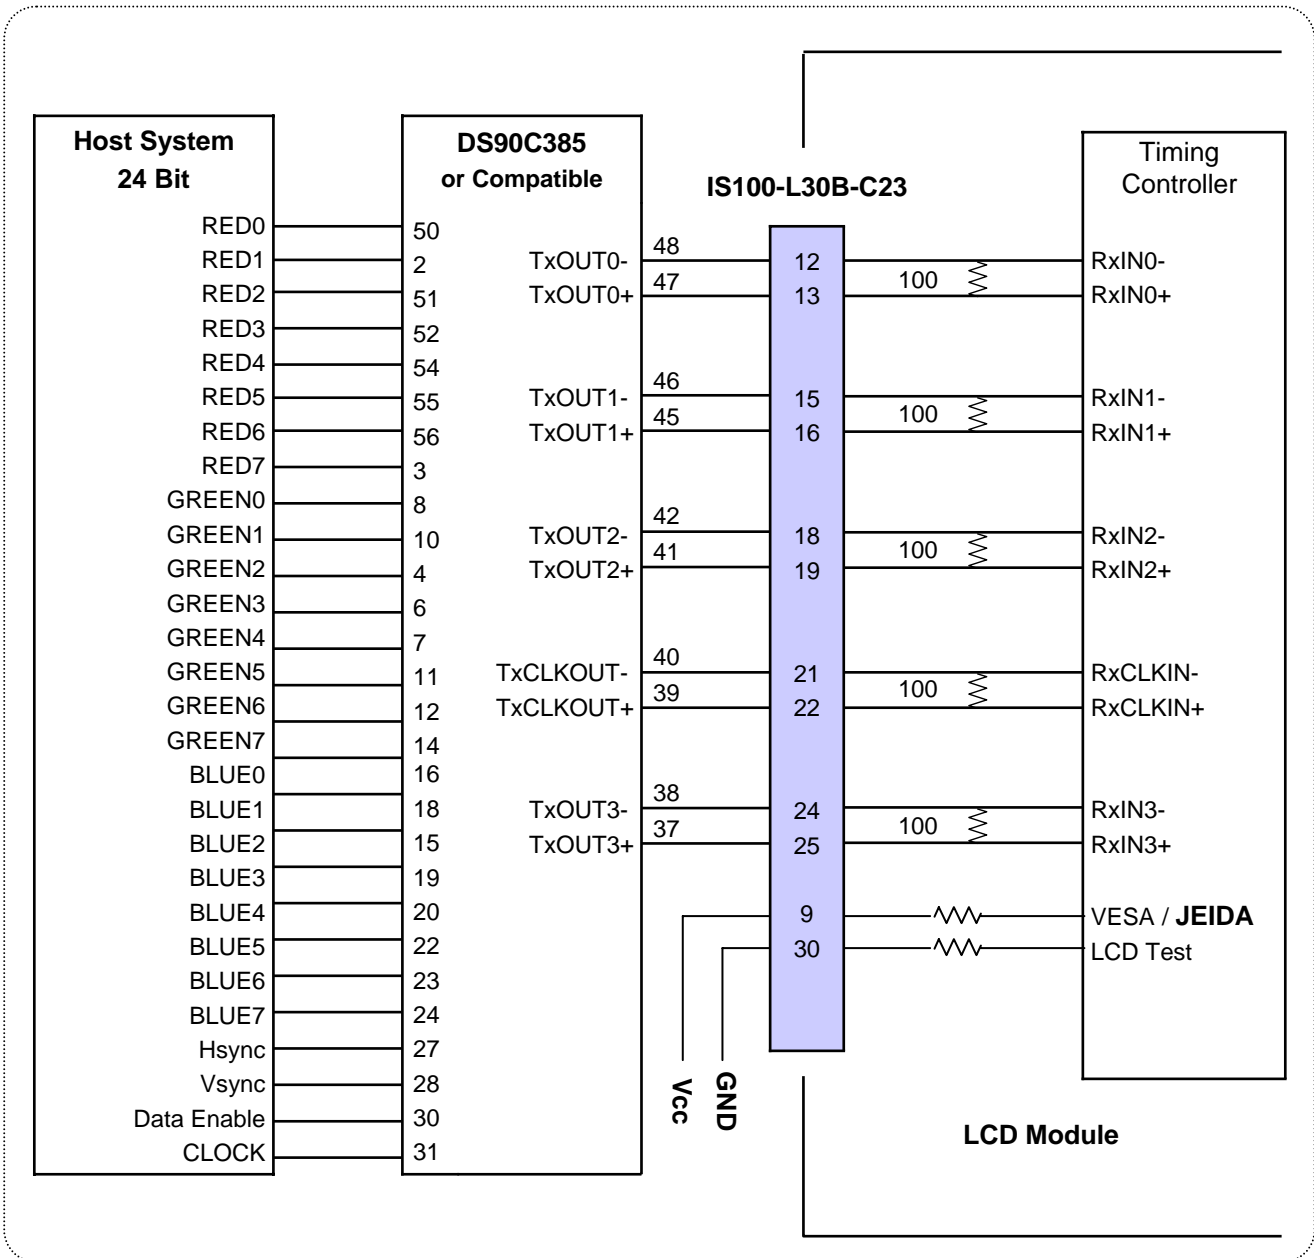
Host System
24 Bit

RED0
RED1
RED2
RED3
RED4
RED5
RED6
RED7
GREEN0
GREEN1
GREEN2
GREEN3
GREEN4
GREEN5
GREEN6
GREEN7
BLUE0
BLUE1
BLUE2
BLUE3
BLUE4
BLUE5
BLUE6
BLUE7
Hsync
Vsync
Data Enable
CLOCK

DS90C385
or Compatible

50
2
51
52
54
55
56
3
8
10
4
6
7
11
12
14
16
18
15
19
20
22
23
24
27
28
30
31

TxOUT0-
TxOUT0+
TxOUT1-
TxOUT1+
TxOUT2-
TxOUT2+
TxCLKOUT-
TxCLKOUT+
TxOUT3-
TxOUT3+

48
47
46
45
42
41
40
39
38
37

IS100-L30B-C23

12
13
15
16
18
19
21
22
24
25
9
30

Vcc
GND

100
100
100
100
100

Timing
Controller

RxIN0-
RxIN0+
RxIN1-
RxIN1+
RxIN2-
RxIN2+
RxCLKIN-
RxCLKIN+
RxIN3-
RxIN3+
VESA / JEIDA
LCD Test

LCD Module